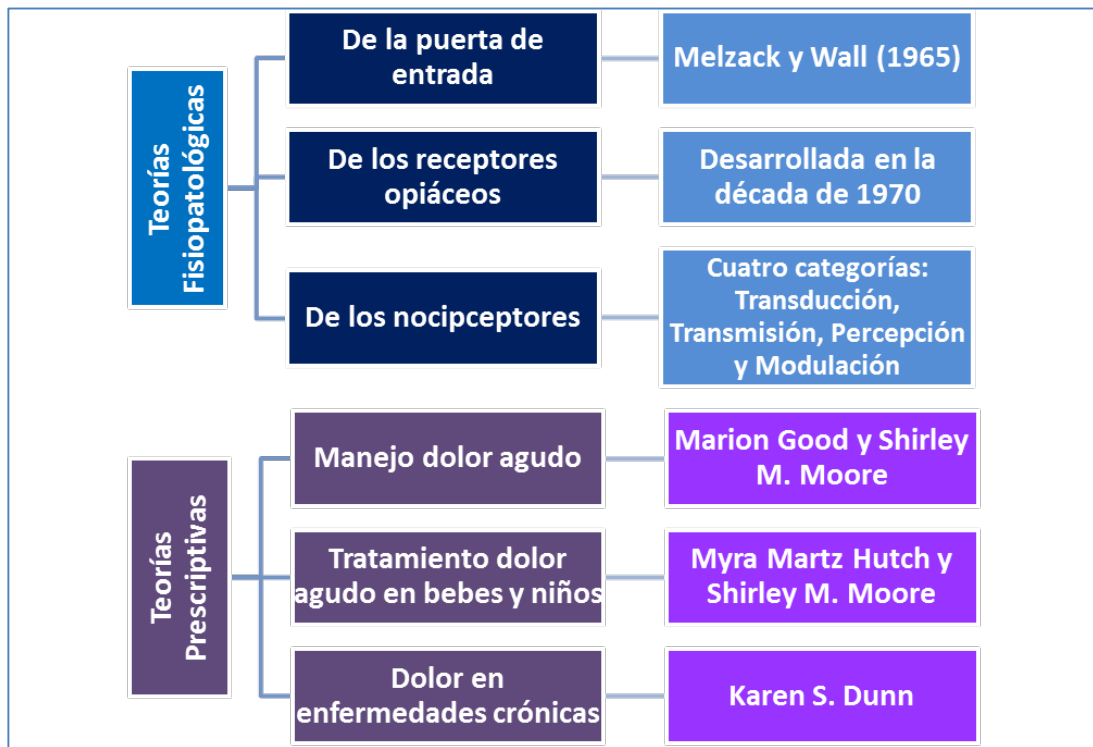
Teorías Fisiopatológicas

De la puerta de entrada

Melzack y Wall (1965)

De los receptores opiáceos

Desarrollada en la década de 1970

De los nocipceptores

Cuatro categorías: Transducción, Transmisión, Percepción y Modulación

Teorías Prescriptivas

Manejo dolor agudo

Marion Good y Shirley M. Moore

Tratamiento dolor agudo en bebes y niños

Myra Martz Hutch y Shirley M. Moore

Dolor en enfermedades crónicas

Karen S. Dunn